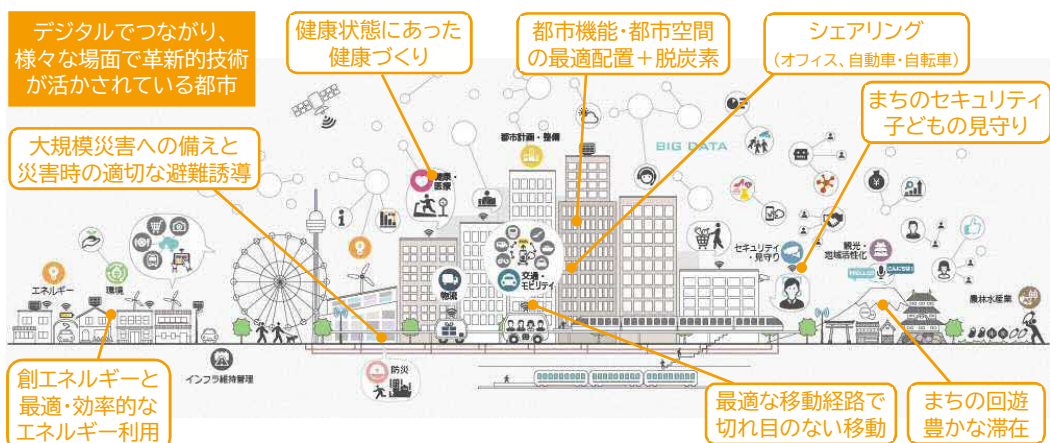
デジタルでつながり、様々な場面で革新的技術が活かされている都市

健康状態にあった健康づくり

都市機能・都市空間の最適配置＋脱炭素

シェアリング
（オフィス、自動車・自転車）

まちのセキュリティ子どもの見守り

大規模災害への備えと災害時の適切な避難誘導

都市計画・整備

BIG DATA

健康・医療

エネルギー

環境

物流

交通・モビリティ

セキュリティ・見守り

観光・地域活性化

HELLO

こんにちは

農林水産業

防災

インフラ維持管理

創エネルギーと最適・効率的なエネルギー利用

最適な移動経路で切れ目のない移動

まちの回遊豊かな滞在